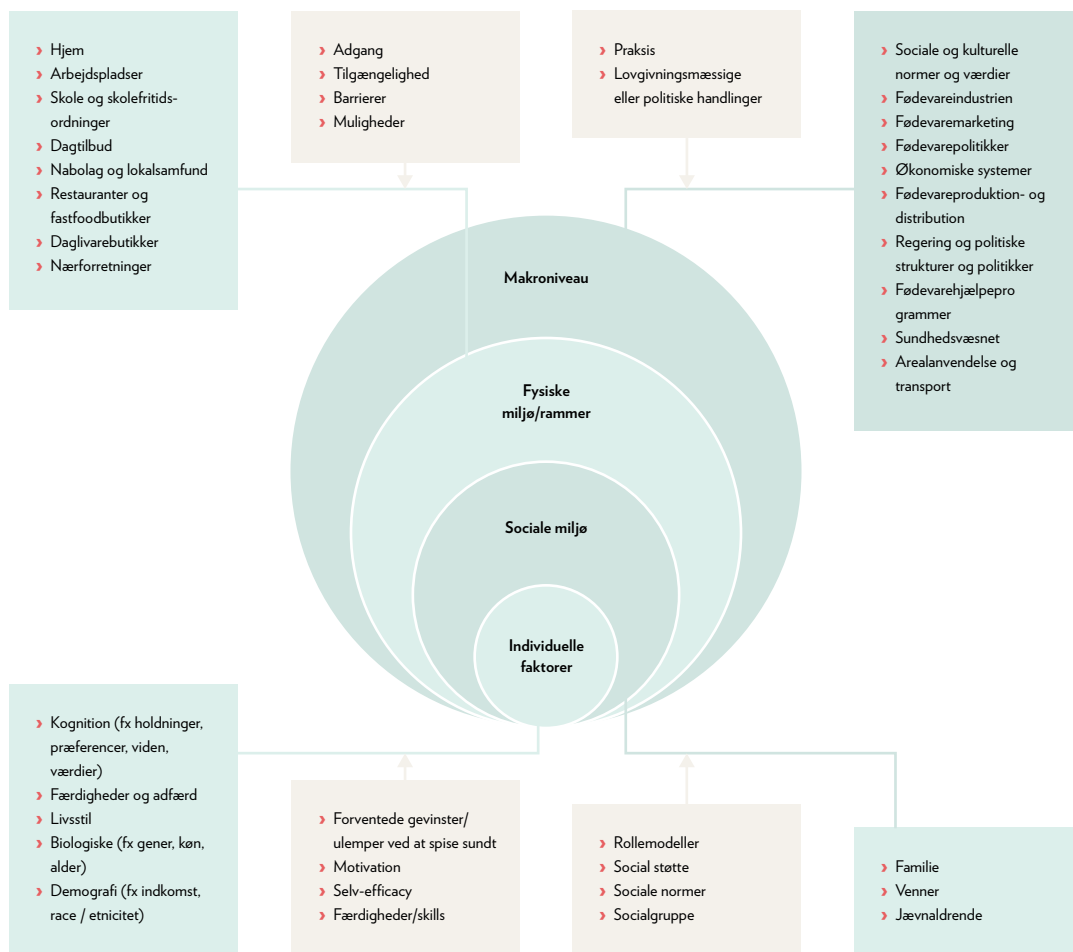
› Hjem
› Arbejdspladser
› Skole og skolefritidsordninger
› Dagtilbud
› Nabolag og lokalsamfund
› Restauranter og fastfoodbutikker
› Daglivarebutikker
› Nærforretninger

› Adgang
› Tilgængelighed
› Barrierer
› Muligheder

› Praksis
› Lovgivningsmæssige eller politiske handlinger

› Sociale og kulturelle normer og værdier
› Fødevareindustrien
› Fødevaremarketing
› Fødevarepolitikker
› Økonomiske systemer
› Fødevareproduktion- og distribution
› Regering og politiske strukturer og politikker
› Fødevarehjælpepro grammer
› Sundhedsvæsnet
› Arealanvendelse og transport

Makroniveau

Fysiske miljø/rammer

Sociale miljø

Individuelle faktorer

› Kognition (fx holdninger, præferencer, viden, værdier)
› Færdigheder og adfærd
› Livsstil
› Biologiske (fx gener, køn, alder)
› Demografi (fx indkomst, race / etnicitet)

› Forventede gevinster/ ulemper ved at spise sundt
› Motivation
› Selv-efficacy
› Færdigheder/skills

› Rollemodeller
› Social støtte
› Sociale normer
› Socialgruppe

› Familie
› Venner
› Jævnaldrende